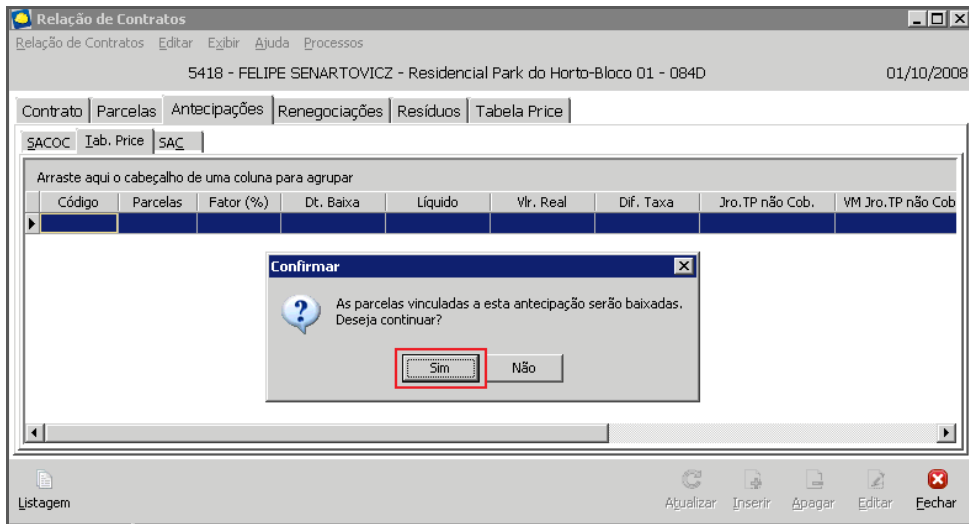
Relação de Contratos

Relação de Contratos  Editar  Exibir  Ajuda  Processos

5418 - FELIPE SENARTOVICZ - Residencial Park do Horto-Bloco 01 - 084D

01/10/2008

Contrato | Parcelas | Antecipações | Renegociações | Resíduos | Tabela Price

SACOC | Tab. Price | SAC

Arraste aqui o cabeçalho de uma coluna para agrupar

| Código | Parcelas | Fator (%) | Dt. Baixa | Líquido | Vlr. Real | Dif. Taxa | Jro.TP não Cob. | VM Jro.TP não Cob |
|---|---|---|---|---|---|---|---|---|
| | | | | | | | | |

Confirmar

As parcelas vinculadas a esta antecipação serão baixadas. Deseja continuar?

Sim  Não

Listagem

Atualizar  Inserir  Apagar  Editar  Fechar